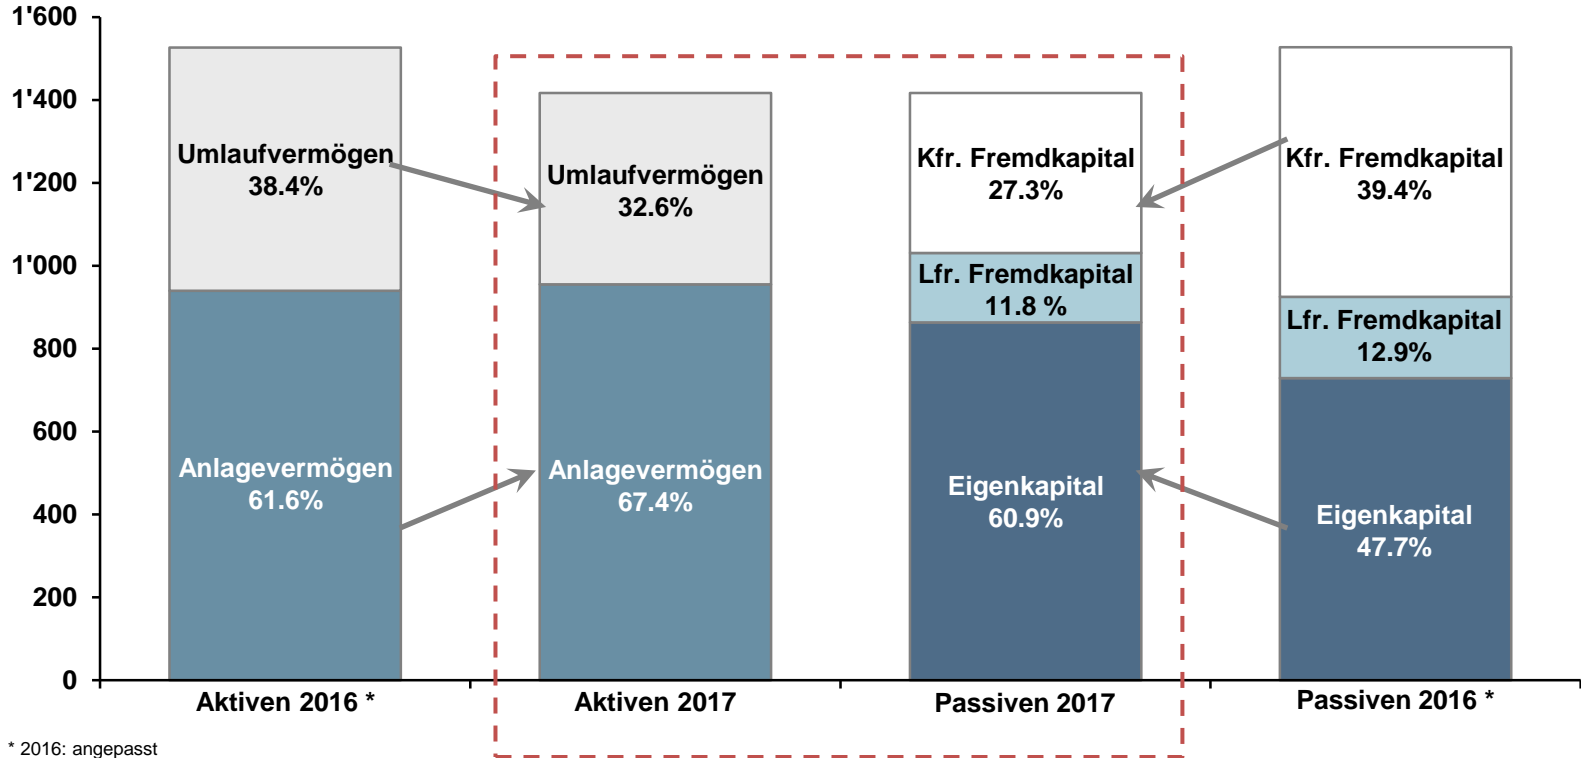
1'600
1'400
1'200
1'000
800
600
400
200
0

Umlaufvermögen
38.4%

Anlagevermögen
61.6%

Umlaufvermögen
32.6%

Anlagevermögen
67.4%

Kfr. Fremdkapital
27.3%

Lfr. Fremdkapital
11.8 %

Eigenkapital
60.9%

Kfr. Fremdkapital
39.4%

Lfr. Fremdkapital
12.9%

Eigenkapital
47.7%

Aktiven 2016 *
Aktiven 2017
Passiven 2017
Passiven 2016 *

* 2016: angepasst